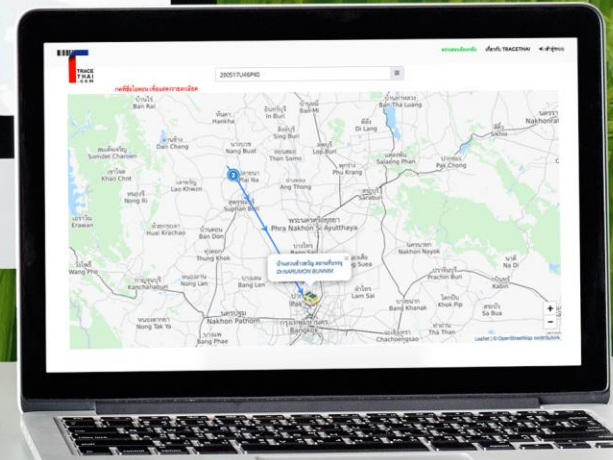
TRACE THAI .com

ตรวจสอบย้อนกลับ เกี่ยวกับ TRACETHAI ติดต่อเรา

กดที่ชื่อในหมุด เพื่อแสดงรายละเอียด

200517U46P40

Ban Rai
Dan Chang
Sumdet Charoen
Khao Chot
Nong Ri
Erawan
Huai Krachao
Ban Don
Thung Khok
Wang Pho
Kanchanaburi
Nong Lan
Nong Ya
Nong Tak Ya
Nakhon Pathom
Bang Phae
Hankha
In Buri
Noen Kham
Nong Bua
Sing Buri
Tha Chang
Phai Na
Lao Khwan
Suphan Buri
Ang Thong
Lop Buri
Tha Luang
Phatthana Nikhom
Phu Krang
Saraburi
Phra Nakhon Si Ayutthaya
Bang Len
Lam Sai
Bangkok
Chachoengsao
Bang Khanak
Khok Pip
Nakhon Nayok
Prachin Buri
Kabin
Sa Bua
Na Di
Pak Chong
Di Lang
Ban Thai Laang
Suea

บ้านสวนสำรวยเจริญ สวนกล้วยหอม
DrNARUMON BUNNIM

Leaflet | © OpenStreetMap contributors